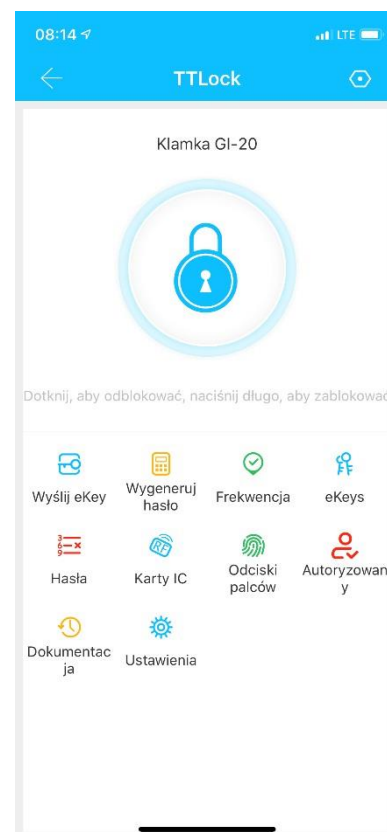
08:14

LTE

TTLock

Klamka GI-20

Dotknij, aby odblokować, naciśnij długo, aby zablokowa

Wyślij eKey

Wygeneruj hasło

Frekwencja

eKeys

Hasła

Karty IC

Odciski palców

Autoryzowany

Dokumentacja

Ustawienia